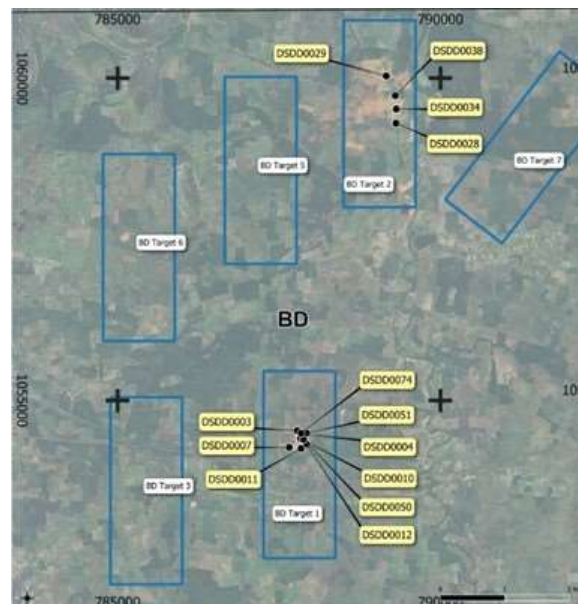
785000

790000

1060000

106

DSDD0029

DSDD0038

DSDD0034

DSDD0028

BD Target 5

BD Target 2

BD Target 7

BD Target 6

BD

1055000

105

DSDD0074

DSDD0051

DSDD0003

DSDD0007

DSDD0004

DSDD0011

DSDD0010

DSDD0050

DSDD0012

BD Target 3

BD Target 1

785000

790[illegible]